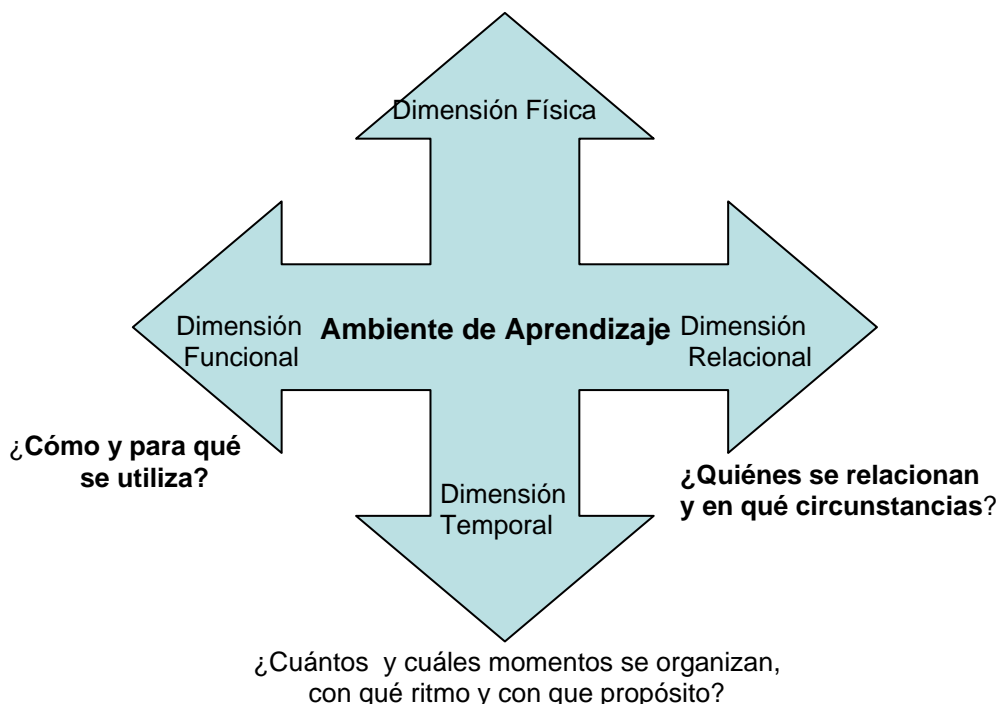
Dimensión Física

Dimensión Funcional

Ambiente de Aprendizaje

Dimensión Relacional

¿Cómo y para qué se utiliza?

Dimensión Temporal

¿Quiénes se relacionan y en qué circunstancias?

¿Cuántos y cuáles momentos se organizan, con qué ritmo y con que propósito?